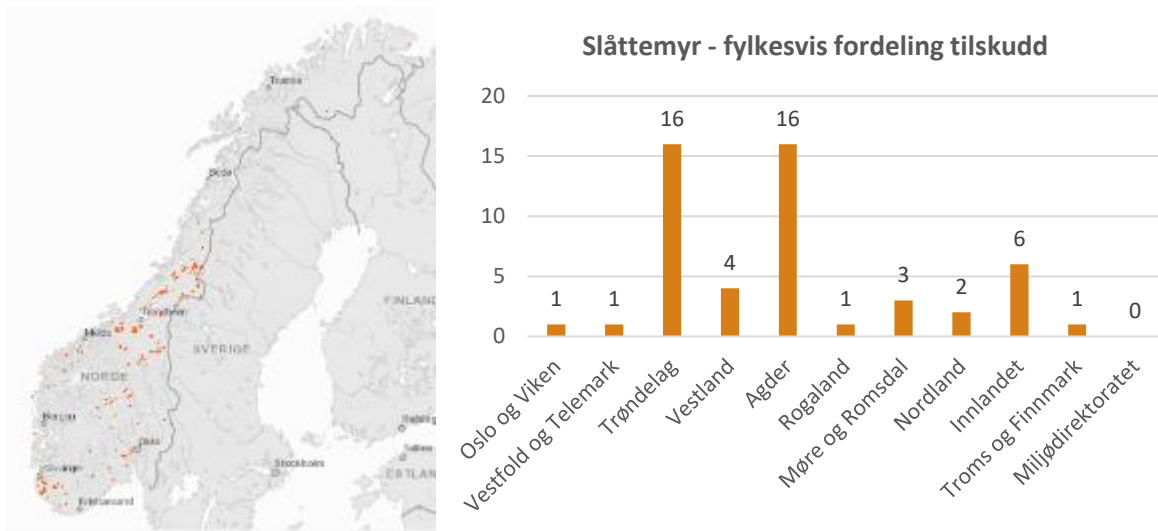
Tromsø
Bodø
Trondheim
Molde
NORGE
SVERIGE
FINLAND
Bergen
Oslo
Stavanger
Kristiansand
Stockholm
ESTLAND

Slåttemyr - fylkesvis fordeling tilskudd

| Fylke | Antall |
|---|---|
| Oslo og Viken | 1 |
| Vestfold og Telemark | 1 |
| Trøndelag | 16 |
| Vestland | 4 |
| Agder | 16 |
| Rogaland | 1 |
| Møre og Romsdal | 3 |
| Nordland | 2 |
| Innlandet | 6 |
| Troms og Finnmark | 1 |
| Miljødirektoratet | 0 |

20
15
10
5
0